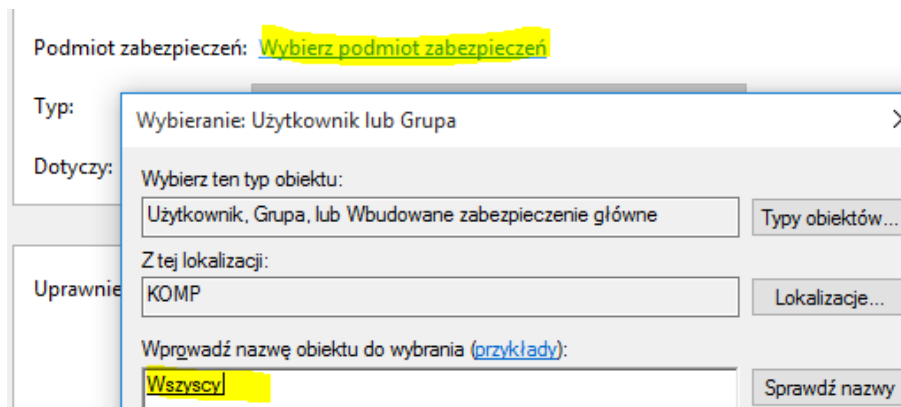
Podmiot zabezpieczeń: Wybierz podmiot zabezpieczeń

Typ:

Dotyczy:

Uprawnie

Wybieranie: Użytkownik lub Grupa

Wybierz ten typ obiektu:

Użytkownik, Grupa, lub Wbudowane zabezpieczenie główne

Typy obiektów...

Z tej lokalizacji:

KOMP

Lokalizacje...

Wprowadź nazwę obiektu do wybrania (przykłady):

Wszyscy

Sprawdź nazwy